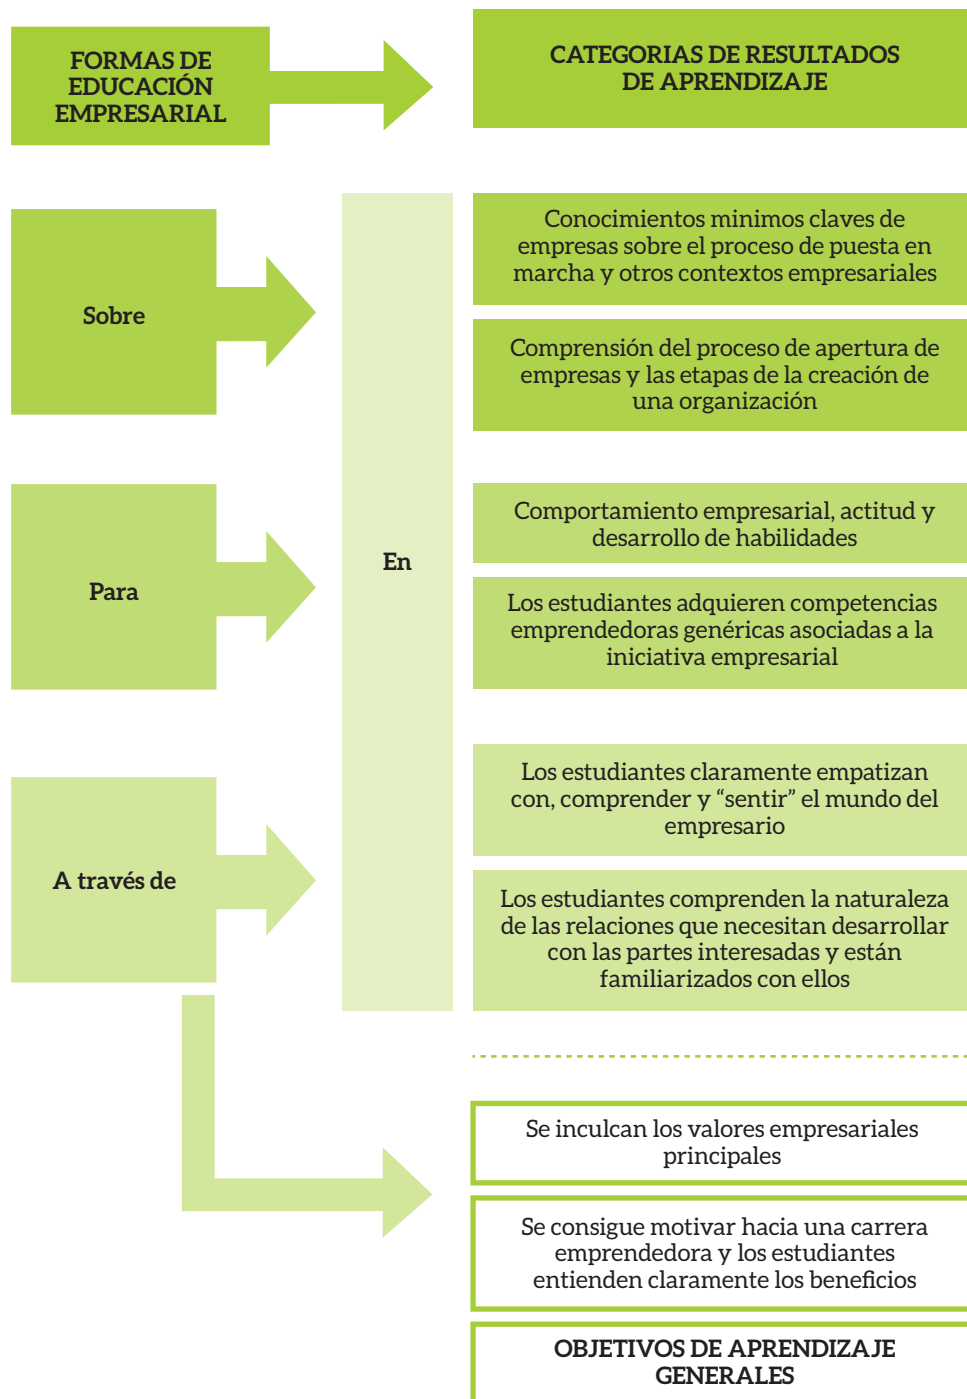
FORMAS DE EDUCACIÓN EMPRESARIAL

CATEGORIAS DE RESULTADOS DE APRENDIZAJE

Sobre

Conocimientos minimos claves de empresas sobre el proceso de puesta en marcha y otros contextos empresariales

Comprensión del proceso de apertura de empresas y las etapas de la creación de una organización

En

Para

Comportamiento empresarial, actitud y desarrollo de habilidades

Los estudiantes adquieren competencias emprendedoras genéricas asociadas a la iniciativa empresarial

A través de

Los estudiantes claramente empatizan con, comprender y “sentir” el mundo del empresario

Los estudiantes comprenden la naturaleza de las relaciones que necesitan desarrollar con las partes interesadas y están familiarizados con ellos

Se inculcan los valores empresariales principales

Se consigue motivar hacia una carrera emprendedora y los estudiantes entienden claramente los beneficios

OBJETIVOS DE APRENDIZAJE GENERALES